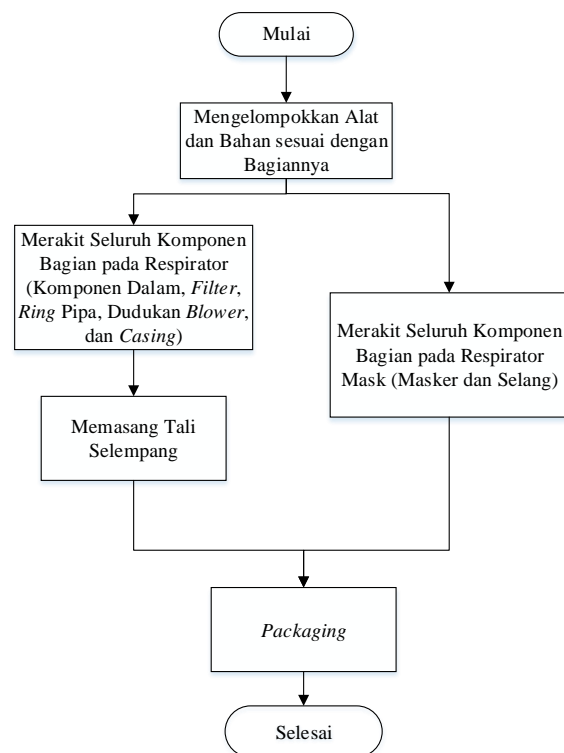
Mulai

Mengelompokkan Alat dan Bahan sesuai dengan Bagiannya

Merakit Seluruh Komponen Bagian pada Respirator (Komponen Dalam, *Filter*, *Ring* Pipa, Dudukan *Blower*, dan *Casing*)

Merakit Seluruh Komponen Bagian pada Respirator Mask (Masker dan Selang)

Memasang Tali Selempang

*Packaging*

Selesai